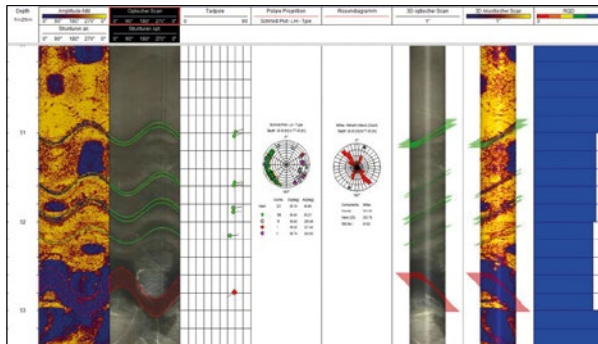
Depth 1m:20m

Amplitude-bild
0° 90° 180° 270° 0°
Strukturen an

Optischer Scan
0° 90° 180° 270° 0°
Strukturen opt.

Tadpole
0 90

Polare Projektion
Schmidt-Plot - L/H - Type

Rosendiagramm

3D optischer Scan
0°

3D Akustischer Scan
0°

RQD

51

52

53

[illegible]

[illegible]